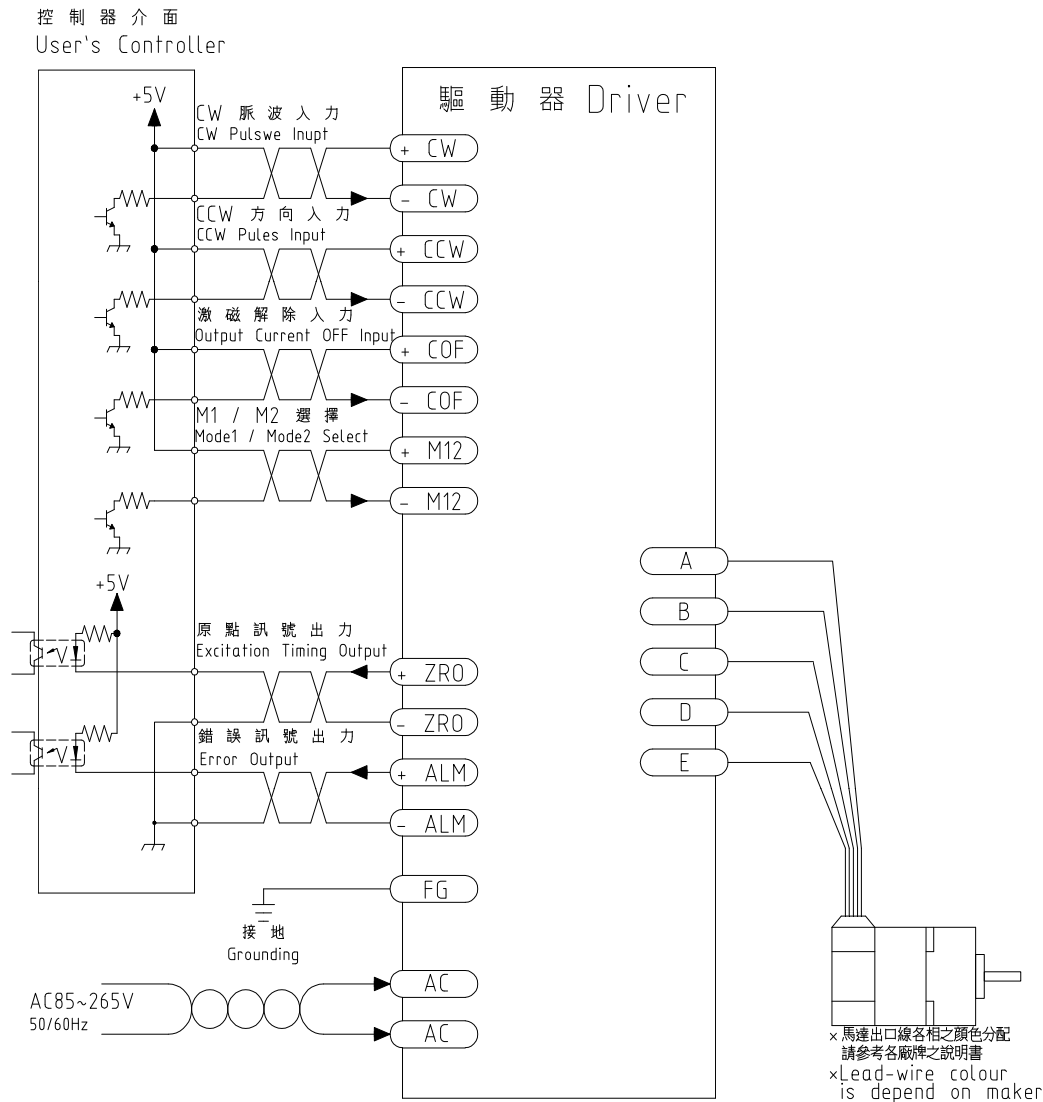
控制器介面
User's Controller

+5V

CW 脈波入力
CW Pulswe Inupt

CCW 方向入力
CCW Pules Input

激磁解除入力
Output Current OFF Input

M1 / M2 選擇
Mode1 / Mode2 Select

+5V

原點訊號出力
Excitation Timing Output

錯誤訊號出力
Error Output

驅動器 Driver

+ CW
− CW
+ CCW
− CCW
+ COF
− COF
+ M12
− M12
+ ZRO
− ZRO
+ ALM
− ALM
FG
AC
AC

A
B
C
D
E

接地
Grounding

AC85~265V
50/60Hz

×馬達出口線各相之顏色分配
請參考各廠牌之說明書
×Lead-wire colour
is depend on maker